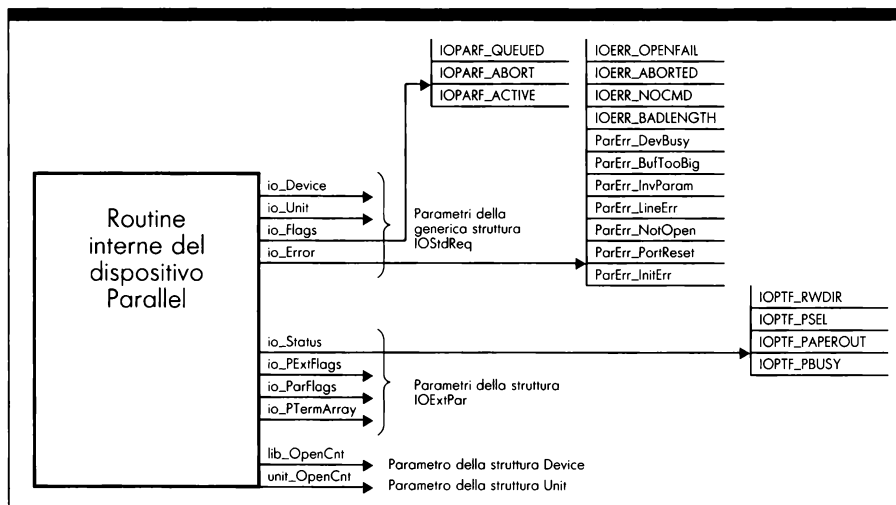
Routine interne del dispositivo Parallel

io_Device
io_Unit
io_Flags
io_Error

Parametri della generica struttura IOStdReq

IOPARF_QUEUED
IOPARF_ABORT
IOPARF_ACTIVE

IOERR_OPENFAIL
IOERR_ABORTED
IOERR_NOCMD
IOERR_BADLENGTH
ParErr_DevBusy
ParErr_BufTooBig
ParErr_InvParam
ParErr_LineErr
ParErr_NotOpen
ParErr_PortReset
ParErr_InitErr

io_Status
io_PExtFlags
io_ParFlags
io_PTermArray

Parametri della struttura IOExtPar

IOPTF_RWDIR
IOPTF_PSEL
IOPTF_PAPEROUT
IOPTF_PBUSY

lib_OpenCnt
unit_OpenCnt

Parametro della struttura Device
Parametro della struttura Unit